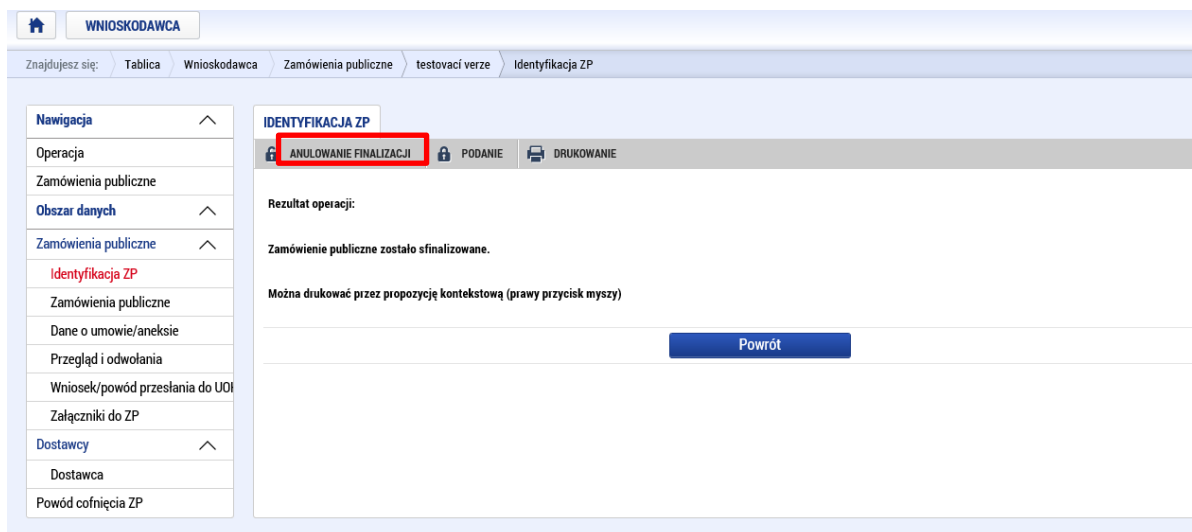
WNIOSKODAWCA

Znajdujesz się: Tablica Wnioskodawca Zamówienia publiczne testovací verze Identyfikacja ZP

Nawigacja
Operacja
Zamówienia publiczne
Obszar danych
Zamówienia publiczne
Identyfikacja ZP
Zamówienia publiczne
Dane o umowie/aneksie
Przegląd i odwołania
Wniosek/powód przesłania do UO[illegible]
Załączniki do ZP
Dostawcy
Dostawca
Powód cofnięcia ZP

IDENTYFIKACJA ZP

ANULOWANIE FINALIZACJI PODANIE DRUKOWANIE

Rezultat operacji:

Zamówienie publiczne zostało sfinalizowane.

Można drukować przez propozycję kontekstową (prawy przycisk myszy)

Powrót